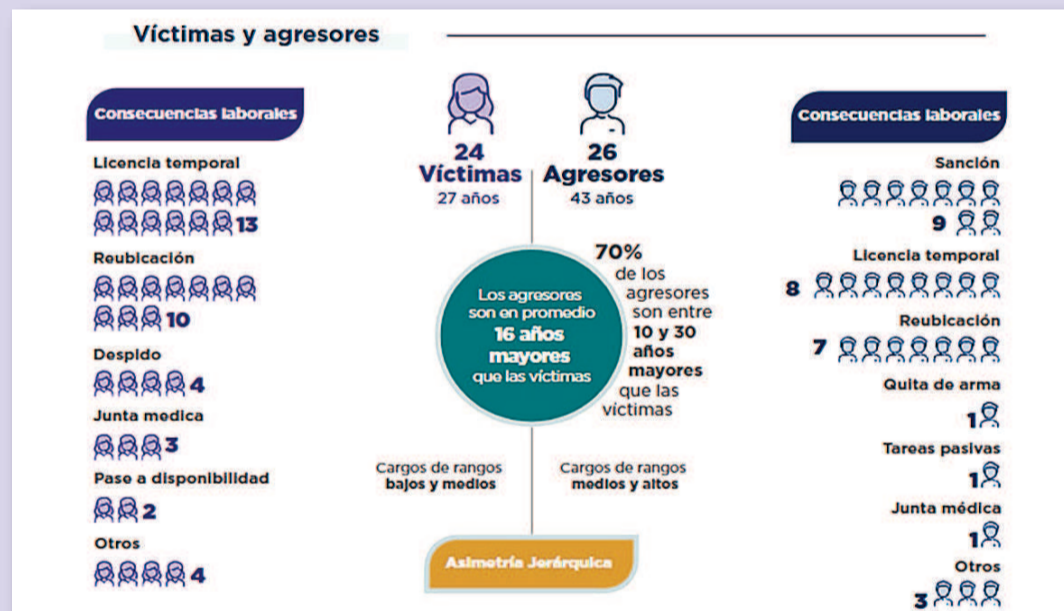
Víctimas y agresores

Consecuencias laborales

Licencia temporal

13

Reubicación

10

Despido

4

Junta medica

3

Pase a disponibilidad

2

Otros

4

24
Víctimas
27 años

26
Agresores
43 años

Los agresores son en promedio 16 años mayores que las víctimas

70% de los agresores son entre 10 y 30 años mayores que las víctimas

Cargos de rangos bajos y medios

Cargos de rangos medios y altos

Asimetría Jerárquica

Consecuencias laborales

Sanción

9

Licencia temporal

8

Reubicación

7

Quita de arma

1

Tareas pasivas

1

Junta médica

1

Otros

3